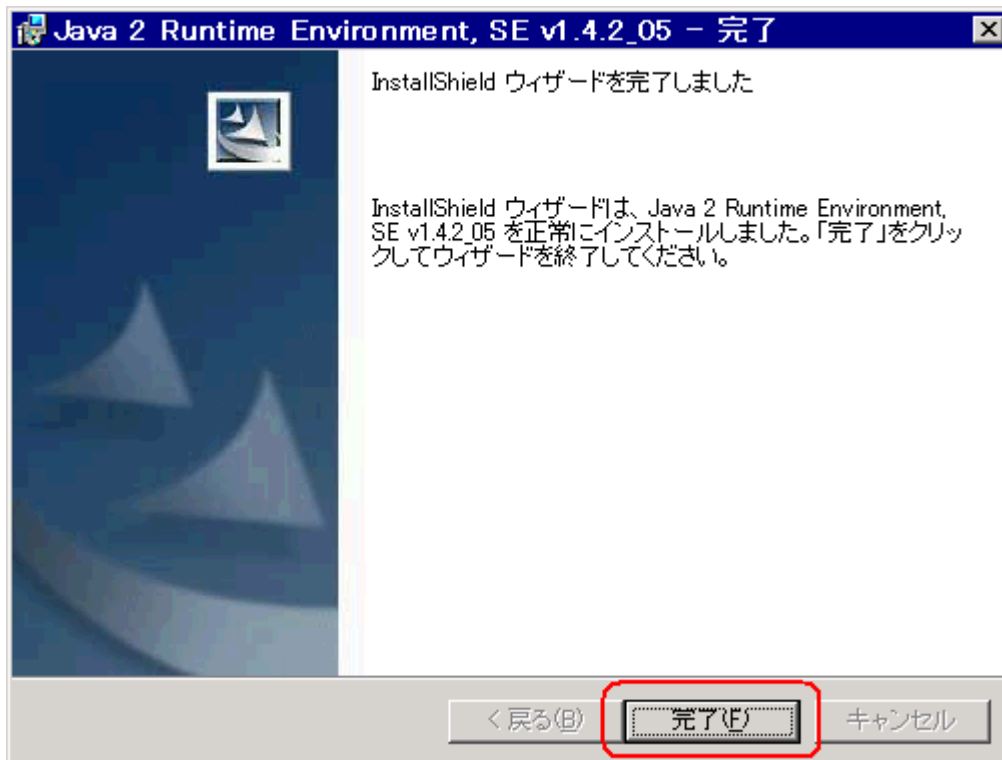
Java 2 Runtime Environment, SE v1.4.2_05 - 完了

InstallShield ウィザードを完了しました

InstallShield ウィザードは、Java 2 Runtime Environment, SE v1.4.2_05 を正常にインストールしました。「完了」をクリックしてウィザードを終了してください。

< 戻る(B)

完了(F)

キャンセル